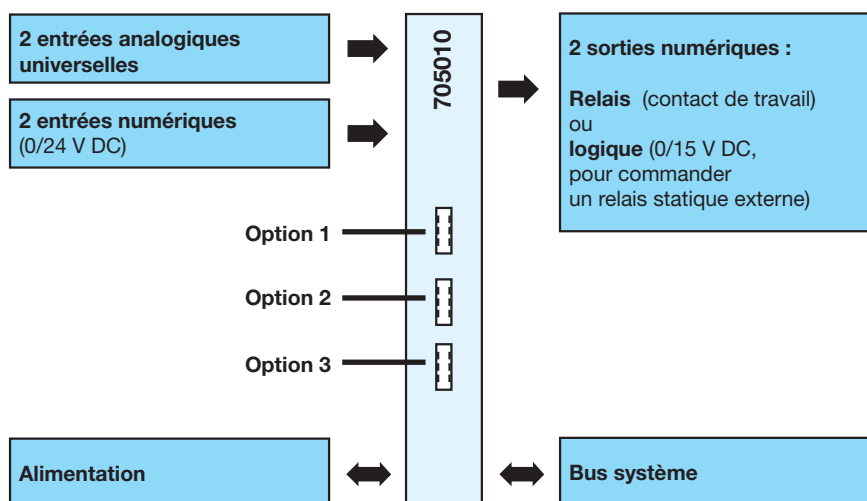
2 entrées analogiques universelles

2 entrées numériques
(0/24 V DC)

705010

2 sorties numériques :

Relais (contact de travail)
ou
logique (0/15 V DC, pour commander un relais statique externe)

Option 1

Option 2

Option 3

Alimentation

Bus système